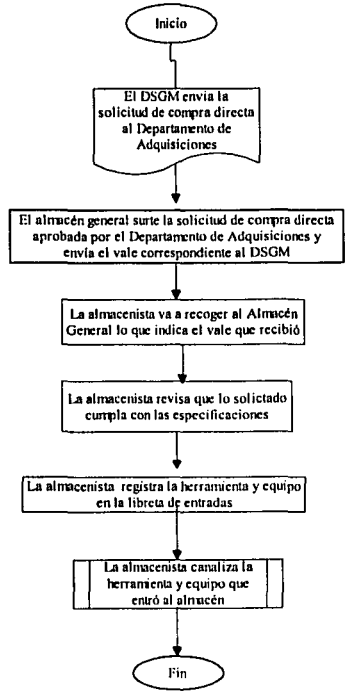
Inicio

El DSGM envia la solicitud de compra directa al Departamento de Adquisiciones

El almacén general surte la solicitud de compra directa aprobada por el Departamento de Adquisiciones y envía el vale correspondiente al DSGM

La almacenista va a recoger al Almacén General lo que indica el vale que recibió

La almacenista revisa que lo solictado cumpla con las especificaciones

La almacenista registra la herramienta y equipo en la libreta de entradas

La almacenista canaliza la herramienta y equipo que entró al almacén

Fin